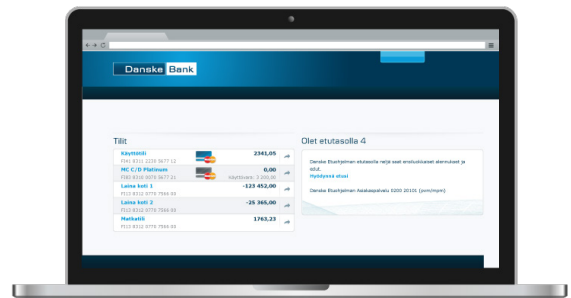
Danske Bank

Tilit

Käyttötili
FI41 8310 1234 5677 12
2341,05

MC C/D Platinum
FI80 8310 0070 5677 21
0,00
Käytettävissä 3 000,00

Laina koti 1
FI13 8312 0779 7566 93
-123 452,00

Laina koti 2
FI13 8312 0779 7566 93
-25 365,00

Matkatili
FI13 8312 0779 7566 93
1763,23

Olet etutasolla 4

Danske Etuohjelman etutasolla neljä saat erutuiskaiset alennukset ja edut.
Hyödyssä etusi

Danske Etuohjelman Asiakaspalvelu 0200 20105 (pvm/mpm)